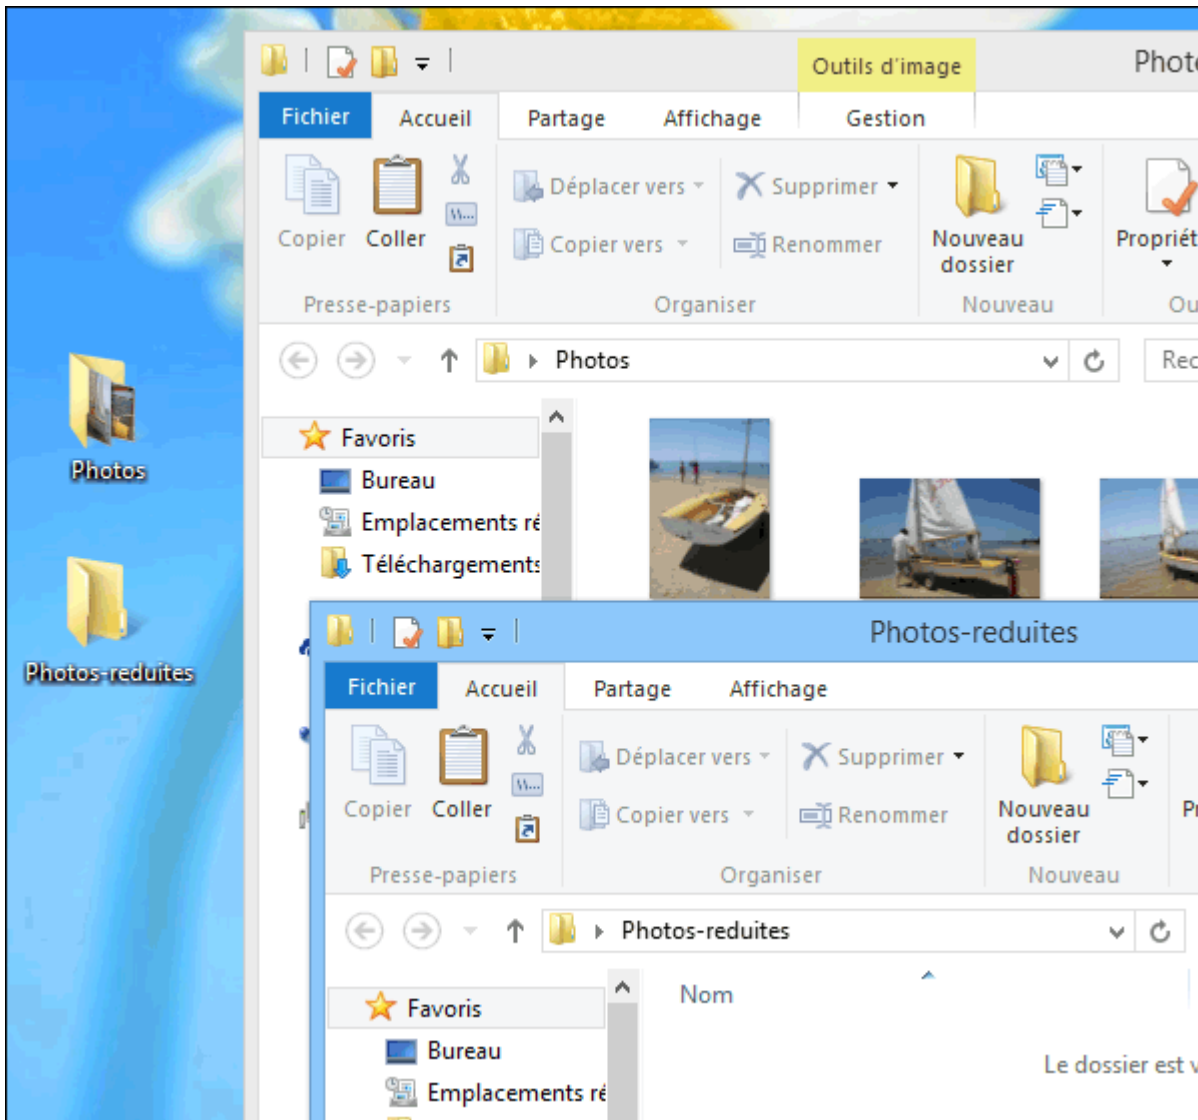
Photos

Photos-reduites

Outils d'image

Phot

Fichier Accueil Partage Affichage Gestion

Copier Coller

Presse-papiers

Déplacer vers

Copier vers

Supprimer

Renommer

Organiser

Nouveau dossier

Nouveau

Propriét

Ou

Photos

Rec

Favoris

Bureau

Emplacements ré

Téléchargements

Photos-reduites

Fichier Accueil Partage Affichage

Copier Coller

Presse-papiers

Déplacer vers

Copier vers

Supprimer

Renommer

Organiser

Nouveau dossier

Nouveau

Pr

Photos-reduites

Favoris

Bureau

Emplacements ré

Nom

Le dossier est v